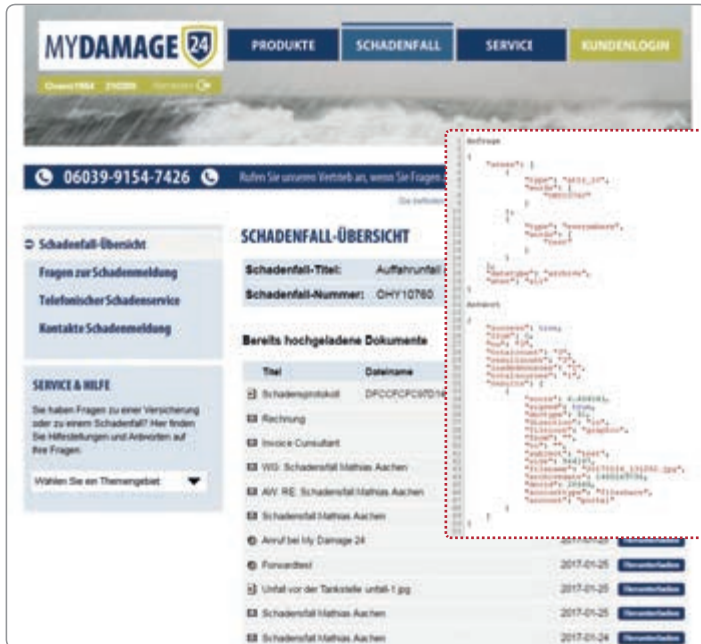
MYDAMAGE 24

PRODUKTE SCHADENFALL SERVICE KUNDENLOGIN

06039-9154-7426

Rufen Sie unseren Vertrieb an, wenn Sie Fragen

Schadenfall-Übersicht
Fragen zur Schadenmeldung
Telefonischer Schadenservice
Kontakte Schadenmeldung

SERVICE & HILFE

Sie haben Fragen zu einer Versicherung oder zu einem Schadenfall? Hier finden Sie Hilfestellungen und Antworten auf Ihre Fragen.

Wählen Sie ein Themengebiet

SCHADENFALL-ÜBERSICHT

Schadenfall-Titel: Auffahrunfall
Schadenfall-Nummer: OHY10760

Bereits hochgeladene Dokumente

| Titel | Dateiname | | |
|---|---|---|---|
| Schadensprotokoll | DFCCFCFC97D1 | | |
| Rechnung | | | |
| Invoice Cumultant | | | |
| WG: Schadensfall Mathias Aachen | | | |
| AW: RE: Schadensfall Mathias Aachen | | | |
| Schadensfall Mathias Aachen | | | |
| Anruf bei My Damage 24 | | 2017-01-25 | Herunterladen |
| Forwarded | | 2017-01-25 | Herunterladen |
| Unfall vor der Tankstelle unfall-1.jpg | | 2017-01-25 | Herunterladen |
| Schadensfall Mathias Aachen | | 2017-01-25 | Herunterladen |
| Schadensfall Mathias Aachen | | 2017-01-24 | Herunterladen |

Anfrage
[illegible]

Antwort
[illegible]